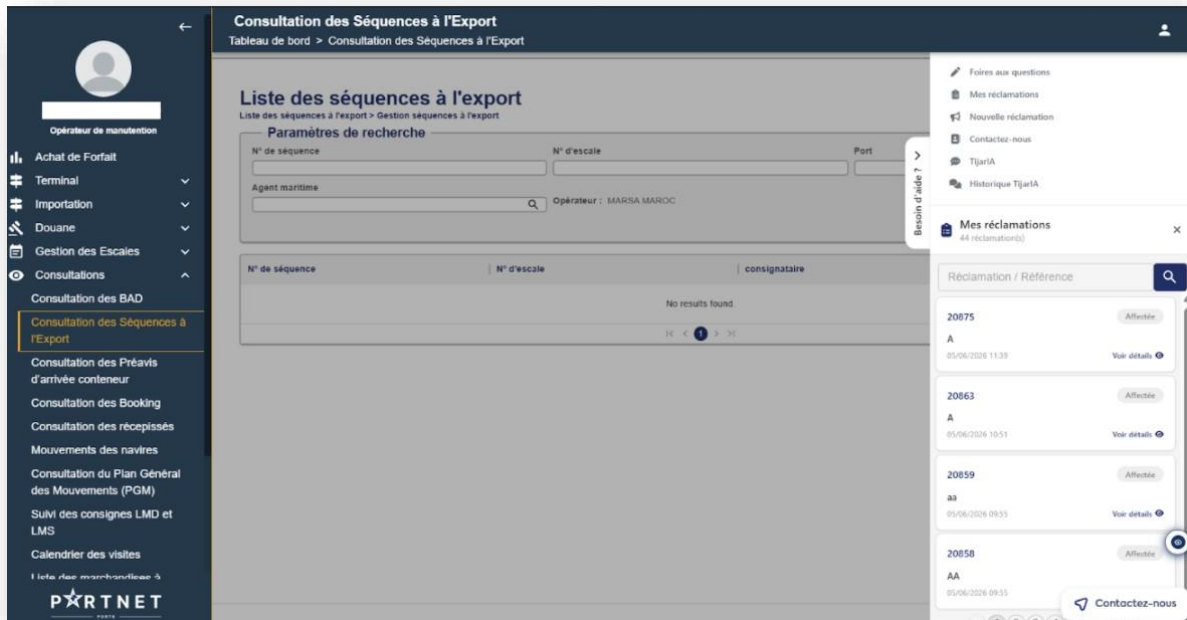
Consultation des Séquences à l'Export
Tableau de bord > Consultation des Séquences à l'Export

Opérateur de manutention

Achat de Forfait
Terminal
Importation
Douane
Gestion des Escales
Consultations
Consultation des BAD
Consultation des Séquences à l'Export
Consultation des Préavis d'arrivée conteneur
Consultation des Booking
Consultation des récépissés
Mouvements des navires
Consultation du Plan Général des Mouvements (PGM)
Suivi des consignes LMD et LMS
Calendrier des visites
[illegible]

PARTNET

Liste des séquences à l'export
Liste des séquences à l'export > Gestion séquences à l'export
Paramètres de recherche
N° de séquence
N° d'escale
Port
Agent maritime
Opérateur : MARSA MAROC

| N° de séquence | N° d'escale | consignataire |
|---|---|---|
| No results found. | | |

1

Besoin d'aide ?

Foires aux questions
Mes réclamations
Nouvelle réclamation
Contactez-nous
TijarIA
Historique TijarIA

Mes réclamations
44 réclamation(s)

Réclamation / Référence

20875
Affectée
A
05/06/2026 11:39
Voir détails

20863
Affectée
A
05/06/2026 10:51
Voir détails

20859
Affectée
aa
05/06/2026 09:55
Voir détails

20858
Affectée
AA
05/06/2026 09:55

Contactez-nous